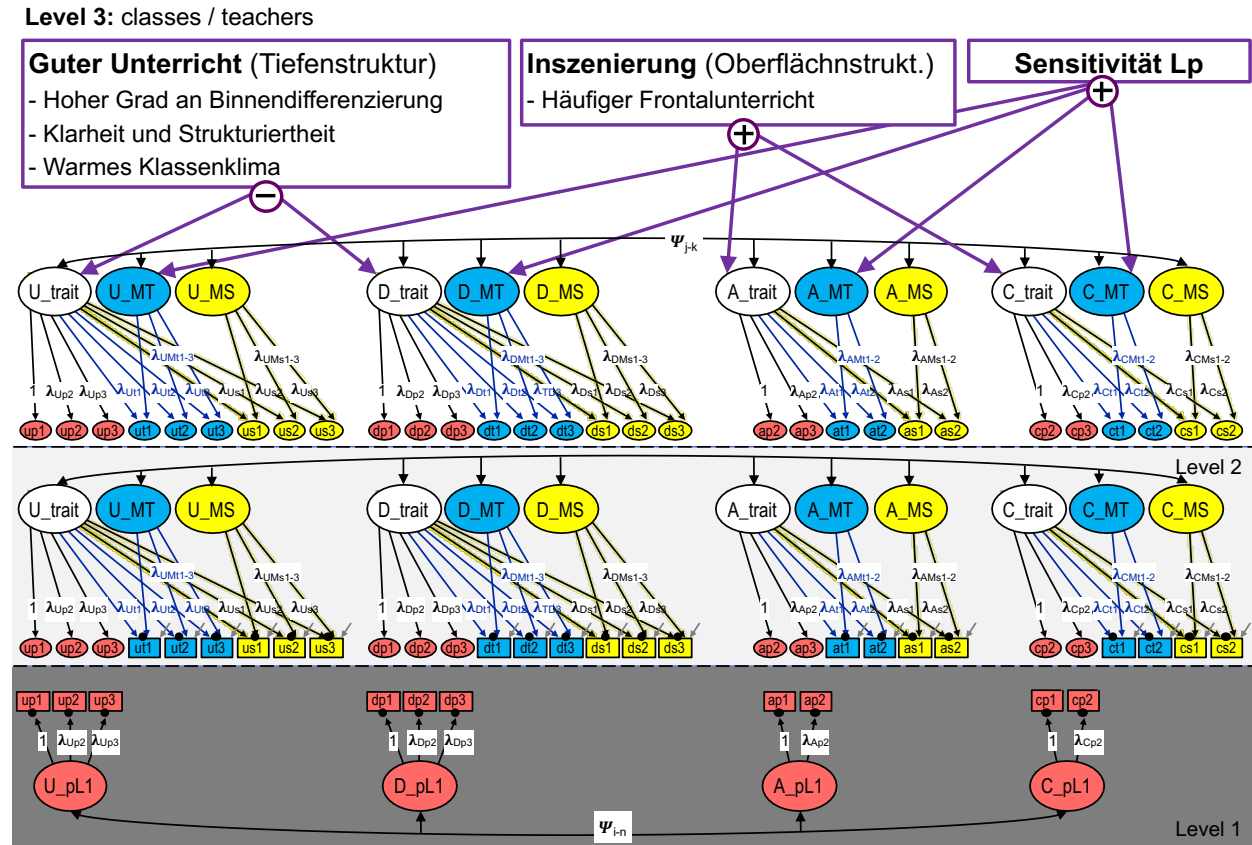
**Level 3:** classes / teachers

**Guter Unterricht** (Tiefenstruktur)
- Hoher Grad an Binnendifferenzierung
- Klarheit und Strukturiertheit
- Warmes Klassenklima

**Inszenierung** (Oberflächnstrukt.)
- Häufiger Frontalunterricht

**Sensitivität Lp**

+
+
−

$\boldsymbol{\psi}_{j\text{-}k}$

U_trait U_MT U_MS D_trait D_MT D_MS A_trait A_MT A_MS C_trait C_MT C_MS

$\lambda_{UMt1\text{-}3}$ $\lambda_{UMs1\text{-}3}$ $\lambda_{DMt1\text{-}3}$ $\lambda_{DMs1\text{-}3}$ $\lambda_{AMt1\text{-}2}$ $\lambda_{AMs1\text{-}2}$ $\lambda_{CMt1\text{-}2}$ $\lambda_{CMs1\text{-}2}$

1 $\lambda_{Up2}$ $\lambda_{Up3}$ $\lambda_{Ut1}$ $\lambda_{Ut2}$ $\lambda_{Ut3}$ $\lambda_{Us1}$ $\lambda_{Us2}$ $\lambda_{Us3}$ 1 $\lambda_{Dp2}$ $\lambda_{Dp3}$ $\lambda_{Dt1}$ $\lambda_{Dt2}$ $\lambda_{TD3}$ $\lambda_{Ds1}$ $\lambda_{Ds2}$ $\lambda_{Ds3}$ 1 $\lambda_{Ap2}$ $\lambda_{At1}$ $\lambda_{At2}$ $\lambda_{As1}$ $\lambda_{As2}$ 1 $\lambda_{Cp2}$ $\lambda_{Ct1}$ $\lambda_{Ct2}$ $\lambda_{Cs1}$ $\lambda_{Cs2}$

up1 up2 up3 ut1 ut2 ut3 us1 us2 us3 dp1 dp2 dp3 dt1 dt2 dt3 ds1 ds2 ds3 ap2 ap3 at1 at2 as1 as2 cp2 cp3 ct1 ct2 cs1 cs2

Level 2

U_trait U_MT U_MS D_trait D_MT D_MS A_trait A_MT A_MS C_trait C_MT C_MS

$\lambda_{UMt1\text{-}3}$ $\lambda_{UMs1\text{-}3}$ $\lambda_{DMt1\text{-}3}$ $\lambda_{DMs1\text{-}3}$ $\lambda_{AMt1\text{-}2}$ $\lambda_{AMs1\text{-}2}$ $\lambda_{CMt1\text{-}2}$ $\lambda_{CMs1\text{-}2}$

1 $\lambda_{Up2}$ $\lambda_{Up3}$ $\lambda_{Ut1}$ $\lambda_{Ut2}$ $\lambda_{Ut3}$ $\lambda_{Us1}$ $\lambda_{Us2}$ $\lambda_{Us3}$ 1 $\lambda_{Dp2}$ $\lambda_{Dp3}$ $\lambda_{Dt1}$ $\lambda_{Dt2}$ $\lambda_{TD3}$ $\lambda_{Ds1}$ $\lambda_{Ds2}$ $\lambda_{Ds3}$ 1 $\lambda_{Ap2}$ $\lambda_{At1}$ $\lambda_{At2}$ $\lambda_{As1}$ $\lambda_{As2}$ 1 $\lambda_{Cp2}$ $\lambda_{Ct1}$ $\lambda_{Ct2}$ $\lambda_{Cs1}$ $\lambda_{Cs2}$

up1 up2 up3 ut1 ut2 ut3 us1 us2 us3 dp1 dp2 dp3 dt1 dt2 dt3 ds1 ds2 ds3 ap2 ap3 at1 at2 as1 as2 cp2 cp3 ct1 ct2 cs1 cs2

up1 up2 up3 dp1 dp2 dp3 ap1 ap2 cp1 cp2

1 $\lambda_{Up2}$ $\lambda_{Up3}$ 1 $\lambda_{Dp2}$ $\lambda_{Dp3}$ 1 $\lambda_{Ap2}$ 1 $\lambda_{Cp2}$

U_pL1 D_pL1 A_pL1 C_pL1

$\boldsymbol{\psi}_{i\text{-}n}$

Level 1